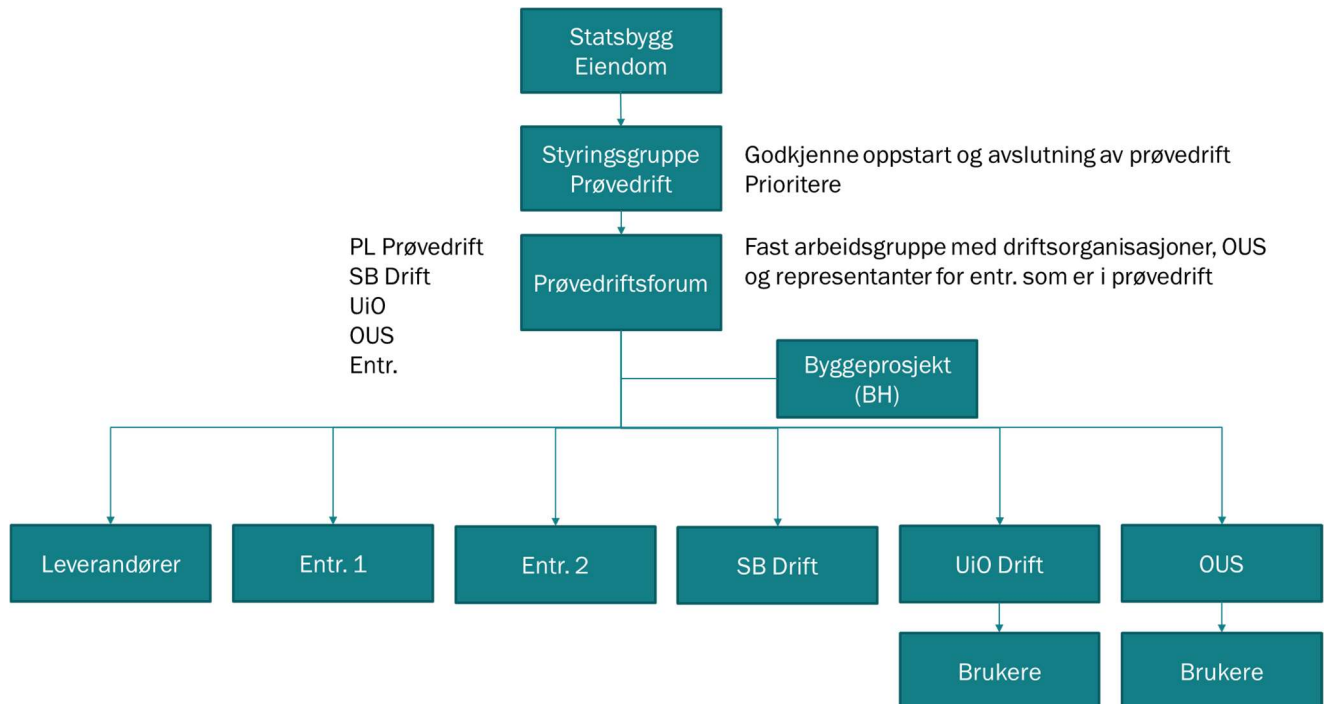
Statsbygg Eiendom

Styringsgruppe Prøvedrift

Godkjenne oppstart og avslutning av prøvedrift
Prioritere

PL Prøvedrift
SB Drift
UiO
OUS
Entr.

Prøvedriftsforum

Fast arbeidsgruppe med driftsorganisasjoner, OUS og representanter for entr. som er i prøvedrift

Byggeprosjekt (BH)

Leverandører

Entr. 1

Entr. 2

SB Drift

UiO Drift

OUS

Brukere

Brukere